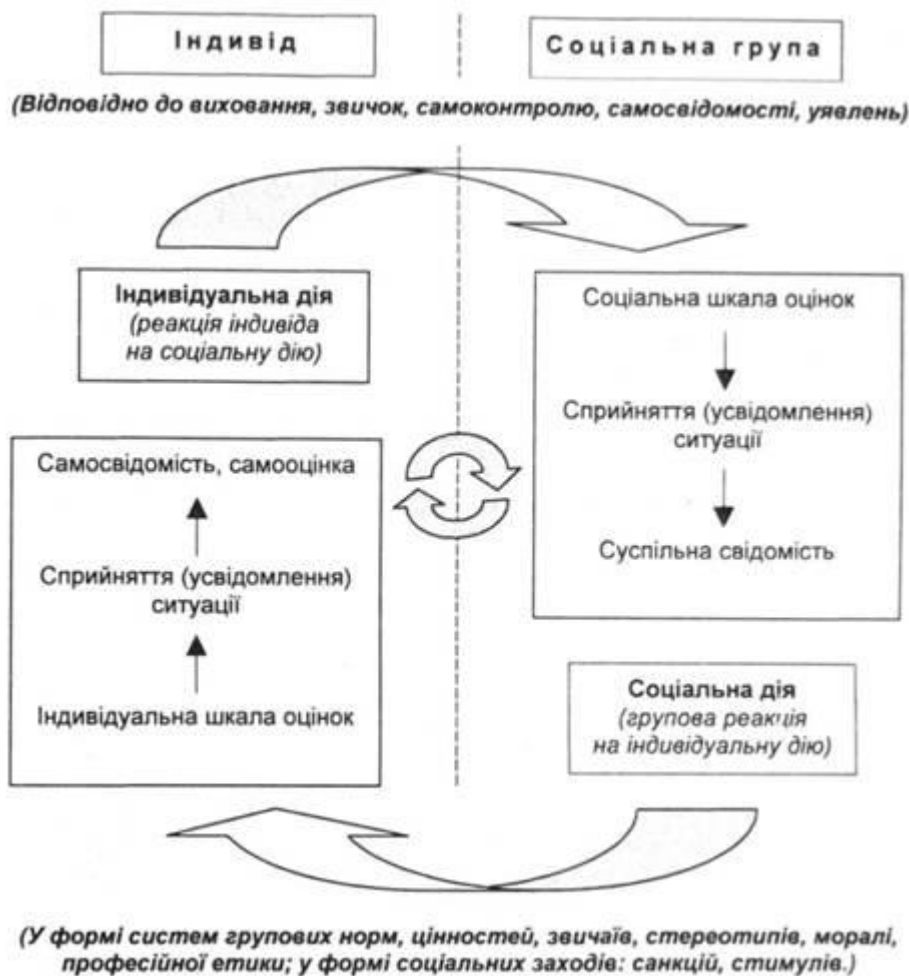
Індивід

Соціальна група

(Відповідно до виховання, звичок, самоконтролю, самосвідомості, уявлень)

**Індивідуальна дія**
*(реакція індивіда на соціальну дію)*

Соціальна шкала оцінок

Сприйняття (усвідомлення) ситуації

Суспільна свідомість

Самосвідомість, самооцінка

Сприйняття (усвідомлення) ситуації

Індивідуальна шкала оцінок

**Соціальна дія**
*(групова реакція на індивідуальну дію)*

(У формі систем групових норм, цінностей, звичаїв, стереотипів, моралі, професійної етики; у формі соціальних заходів: санкцій, стимулів.)